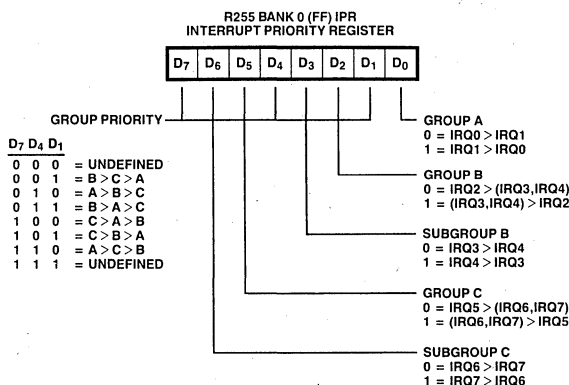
R255 BANK 0 (FF) IPR
INTERRUPT PRIORITY REGISTER

$D_7$ $D_6$ $D_5$ $D_4$ $D_3$ $D_2$ $D_1$ $D_0$

GROUP PRIORITY

| $D_7$ | $D_4$ | $D_1$ | |
|---|---|---|---|
| 0 | 0 | 0 | = UNDEFINED |
| 0 | 0 | 1 | = B > C > A |
| 0 | 1 | 0 | = A > B > C |
| 0 | 1 | 1 | = B > A > C |
| 1 | 0 | 0 | = C > A > B |
| 1 | 0 | 1 | = C > B > A |
| 1 | 1 | 0 | = A > C > B |
| 1 | 1 | 1 | = UNDEFINED |

GROUP A
0 = IRQ0 > IRQ1
1 = IRQ1 > IRQ0

GROUP B
0 = IRQ2 > (IRQ3,IRQ4)
1 = (IRQ3,IRQ4) > IRQ2

SUBGROUP B
0 = IRQ3 > IRQ4
1 = IRQ4 > IRQ3

GROUP C
0 = IRQ5 > (IRQ6,IRQ7)
1 = (IRQ6,IRQ7) > IRQ5

SUBGROUP C
0 = IRQ6 > IRQ7
1 = IRQ7 > IRQ6